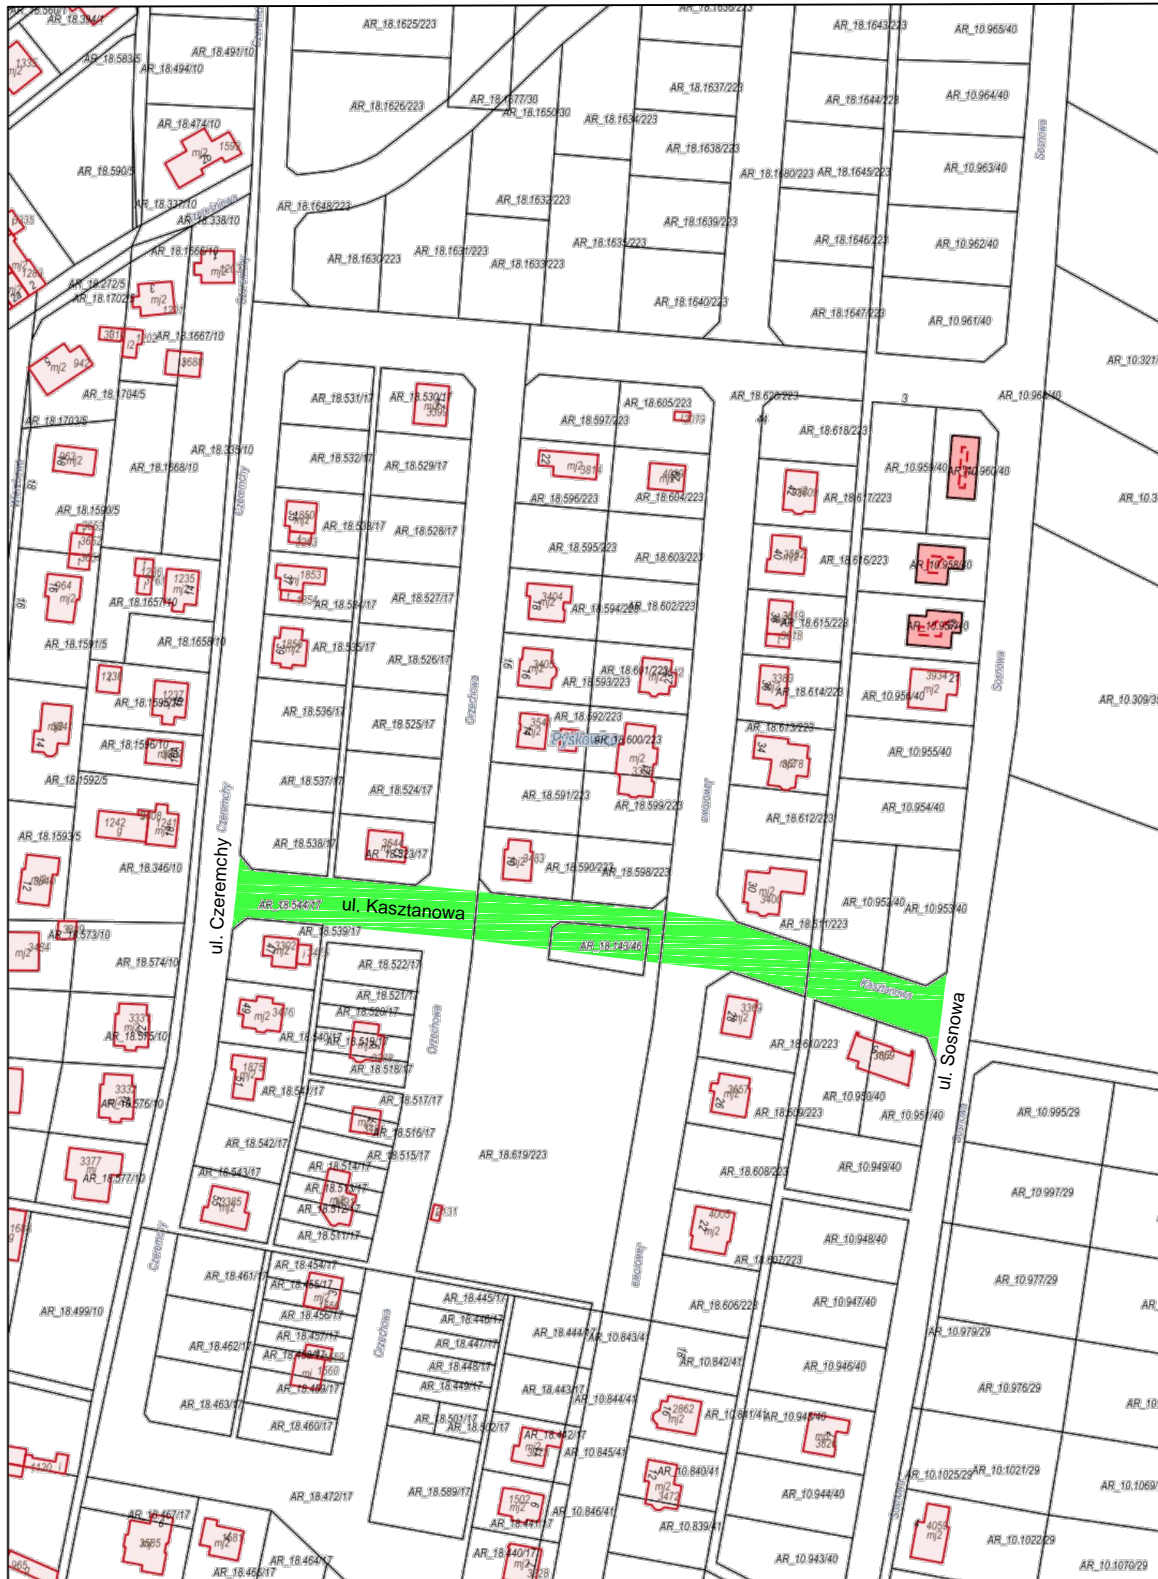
AR_18.1625/223
AR_18.1643/223
AR_10.965/40
AR_18.491/10
AR_18.583/5
AR_18.494/10
AR_18.1637/223
AR_18.1644/223
AR_10.964/40
AR_18.1626/223
AR_18.1677/30
AR_18.1650/30
AR_18.1634/223
AR_18.474/10
AR_18.1638/223
AR_18.590/5
AR_18.1680/223
AR_18.1645/223
AR_10.963/40
AR_18.337/10
AR_18.338/10
AR_18.1648/223
AR_18.1632/223
AR_18.1639/223
AR_18.1666/10
AR_18.1646/223
AR_10.962/40
AR_18.1630/223
AR_18.1631/223
AR_18.1635/223
AR_18.1633/223
AR_18.272/5
AR_18.1702/5
AR_18.1640/223
AR_18.1667/10
AR_18.1647/223
AR_10.961/40
AR_10.321
AR_18.1704/5
AR_18.531/17
AR_18.530/17
AR_18.605/223
AR_18.620/223
AR_10.966/40
AR_18.597/223
AR_18.1703/5
AR_18.618/223
AR_18.335/10
AR_18.532/17
AR_18.529/17
AR_10.959/40
AR_10.960/40
AR_18.1668/10
AR_18.596/223
AR_18.604/223
AR_18.617/223
AR_10.3
AR_18.1590/5
AR_18.533/17
AR_18.528/17
AR_18.595/223
AR_18.603/223
AR_18.616/223
AR_10.958/40
AR_18.1657/10
AR_18.534/17
AR_18.527/17
AR_18.594/223
AR_18.602/223
AR_18.615/223
AR_10.957/40
AR_18.1591/5
AR_18.1658/10
AR_18.535/17
AR_18.526/17
AR_18.601/223
AR_18.593/223
AR_18.614/223
AR_10.956/40
AR_10.309/3
AR_18.1595/10
AR_18.536/17
AR_18.525/17
AR_18.592/223
AR_18.600/223
AR_18.613/223
AR_18.1596/10
AR_10.955/40
AR_18.1592/5
AR_18.537/17
AR_18.524/17
AR_18.591/223
AR_18.599/223
AR_10.954/40
AR_18.612/223
AR_18.1593/5
AR_18.538/17
AR_18.523/17
AR_18.346/10
AR_18.590/223
AR_18.598/223
ul. Czeremchy
ul. Kasztanowa
AR_18.544/17
AR_10.952/40
AR_10.953/40
AR_18.573/10
AR_18.539/17
AR_18.611/223
AR_18.143/46
AR_18.574/10
AR_18.522/17
AR_18.521/17
AR_18.520/17
AR_18.575/10
AR_18.540/17
AR_18.519/17
AR_18.610/223
ul. Sosnowa
AR_18.518/17
AR_18.541/17
AR_10.950/40
AR_18.576/10
AR_18.517/17
AR_18.609/223
AR_10.951/40
AR_10.995/29
AR_18.516/17
AR_18.542/17
AR_18.515/17
AR_18.619/223
AR_18.543/17
AR_18.514/17
AR_18.608/223
AR_10.949/40
AR_18.577/10
AR_18.513/17
AR_10.997/29
AR_18.512/17
AR_18.511/17
AR_10.948/40
AR_18.607/223
AR_18.454/17
AR_18.461/17
AR_18.455/17
AR_10.977/29
AR_18.499/10
AR_18.456/17
AR_18.445/17
AR_18.606/223
AR_10.947/40
AR_18.446/17
AR_18.444/17
AR_10.843/41
AR_10.979/29
AR_18.457/17
AR_18.462/17
AR_18.447/17
AR_18.458/17
AR_18.448/17
AR_10.842/41
AR_10.946/40
AR_18.459/17
AR_18.449/17
AR_18.443/17
AR_10.976/29
AR_10.844/41
AR_18.463/17
AR_18.501/17
AR_18.502/17
AR_10.841/41
AR_10.945/40
AR_18.460/17
AR_18.442/17
AR_10.845/41
AR_10.840/41
AR_10.1025/29
AR_10.1021/29
AR_10.1069
AR_18.472/17
AR_18.589/17
AR_10.839/41
AR_10.944/40
AR_18.467/17
AR_18.441/17
AR_10.846/41
AR_18.464/17
AR_18.440/17
AR_10.1022/29
AR_18.466/17
AR_10.943/40
AR_10.1070/29
Sosnowa
Jaworowa
Orzechowa
Czeremchy
Kasztanowa
Pyskowice